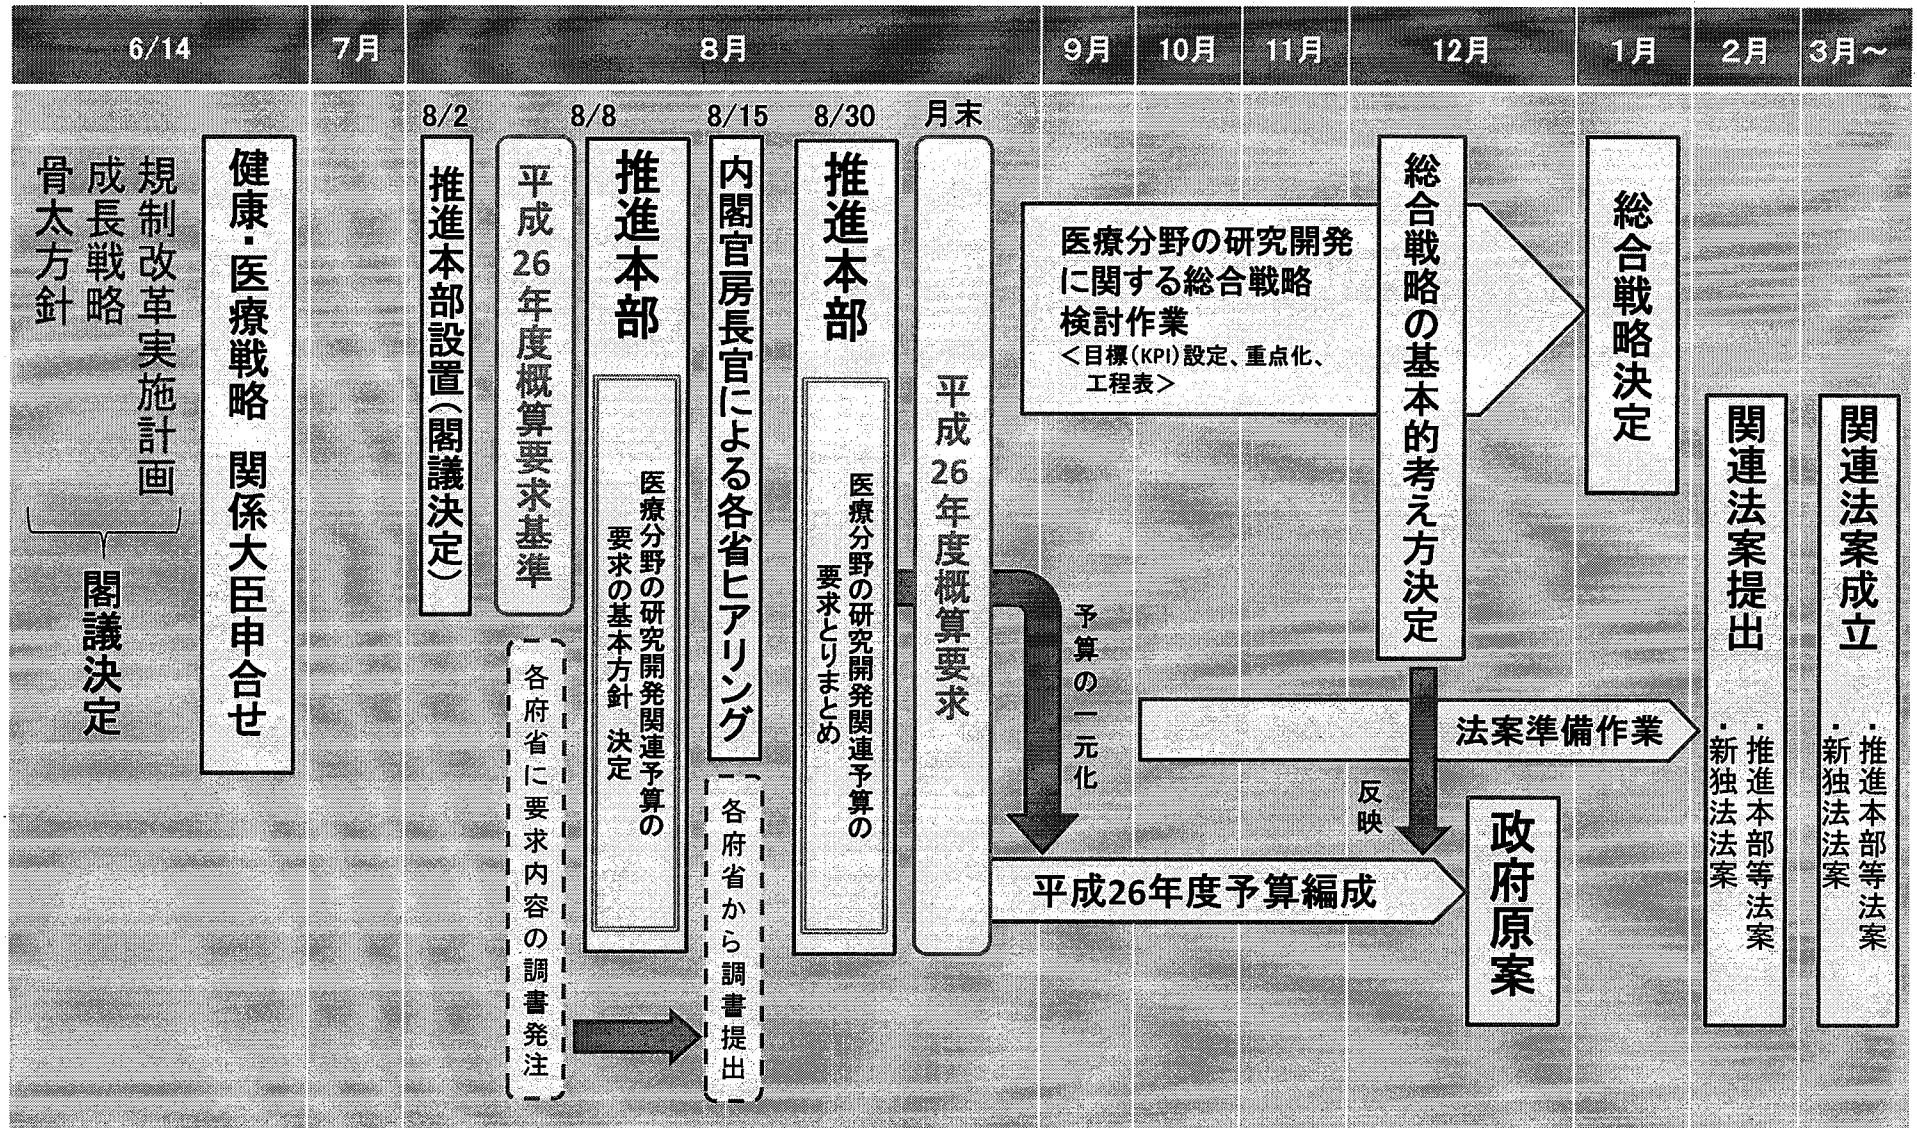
| 6/14 | 7月 | 8月 | 9月 | 10月 | 11月 | 12月 | 1月 | 2月 | 3月～ |
|---|---|---|---|---|---|---|---|---|---|

規制改革実施計画
成長戦略
骨太方針
閣議決定

健康・医療戦略　関係大臣申合せ

8/2
推進本部設置（閣議決定）

平成26年度概算要求基準

各府省に要求内容の調書発注

8/8
推進本部
医療分野の研究開発関連予算の要求の基本方針　決定

8/15
内閣官房長官による各省ヒアリング

各府省から調書提出

8/30
推進本部
医療分野の研究開発関連予算の要求とりまとめ

月末
平成26年度概算要求

予算の一元化

平成26年度予算編成

医療分野の研究開発に関する総合戦略検討作業
＜目標(KPI)設定、重点化、工程表＞

総合戦略の基本的考え方決定

反映

法案準備作業

政府原案

総合戦略決定

関連法案提出
・推進本部等法案
・新独法法案

関連法案成立
・推進本部等法案
・新独法法案